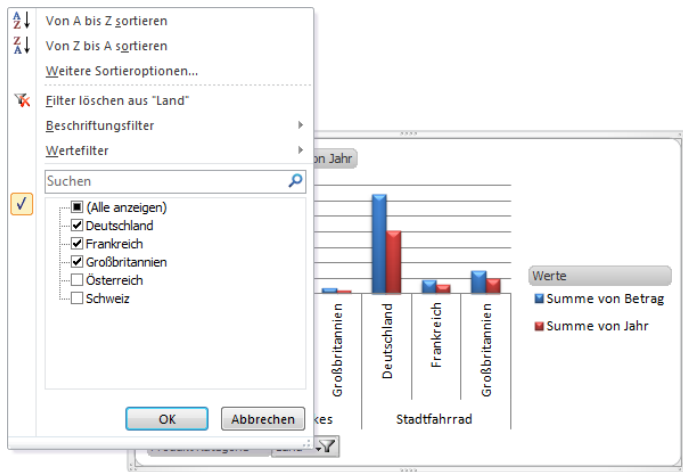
Von A bis Z sortieren
Von Z bis A sortieren
Weitere Sortieroptionen...
Filter löschen aus "Land"
Beschriftungsfilter
Wertefilter
Suchen
(Alle anzeigen)
Deutschland
Frankreich
Großbritannien
Österreich
Schweiz
OK
Abbrechen

on Jahr
Großbritannien
Deutschland
Frankreich
Großbritannien
kes
Stadtfahrrad
Werte
Summe von Betrag
Summe von Jahr
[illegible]
Land